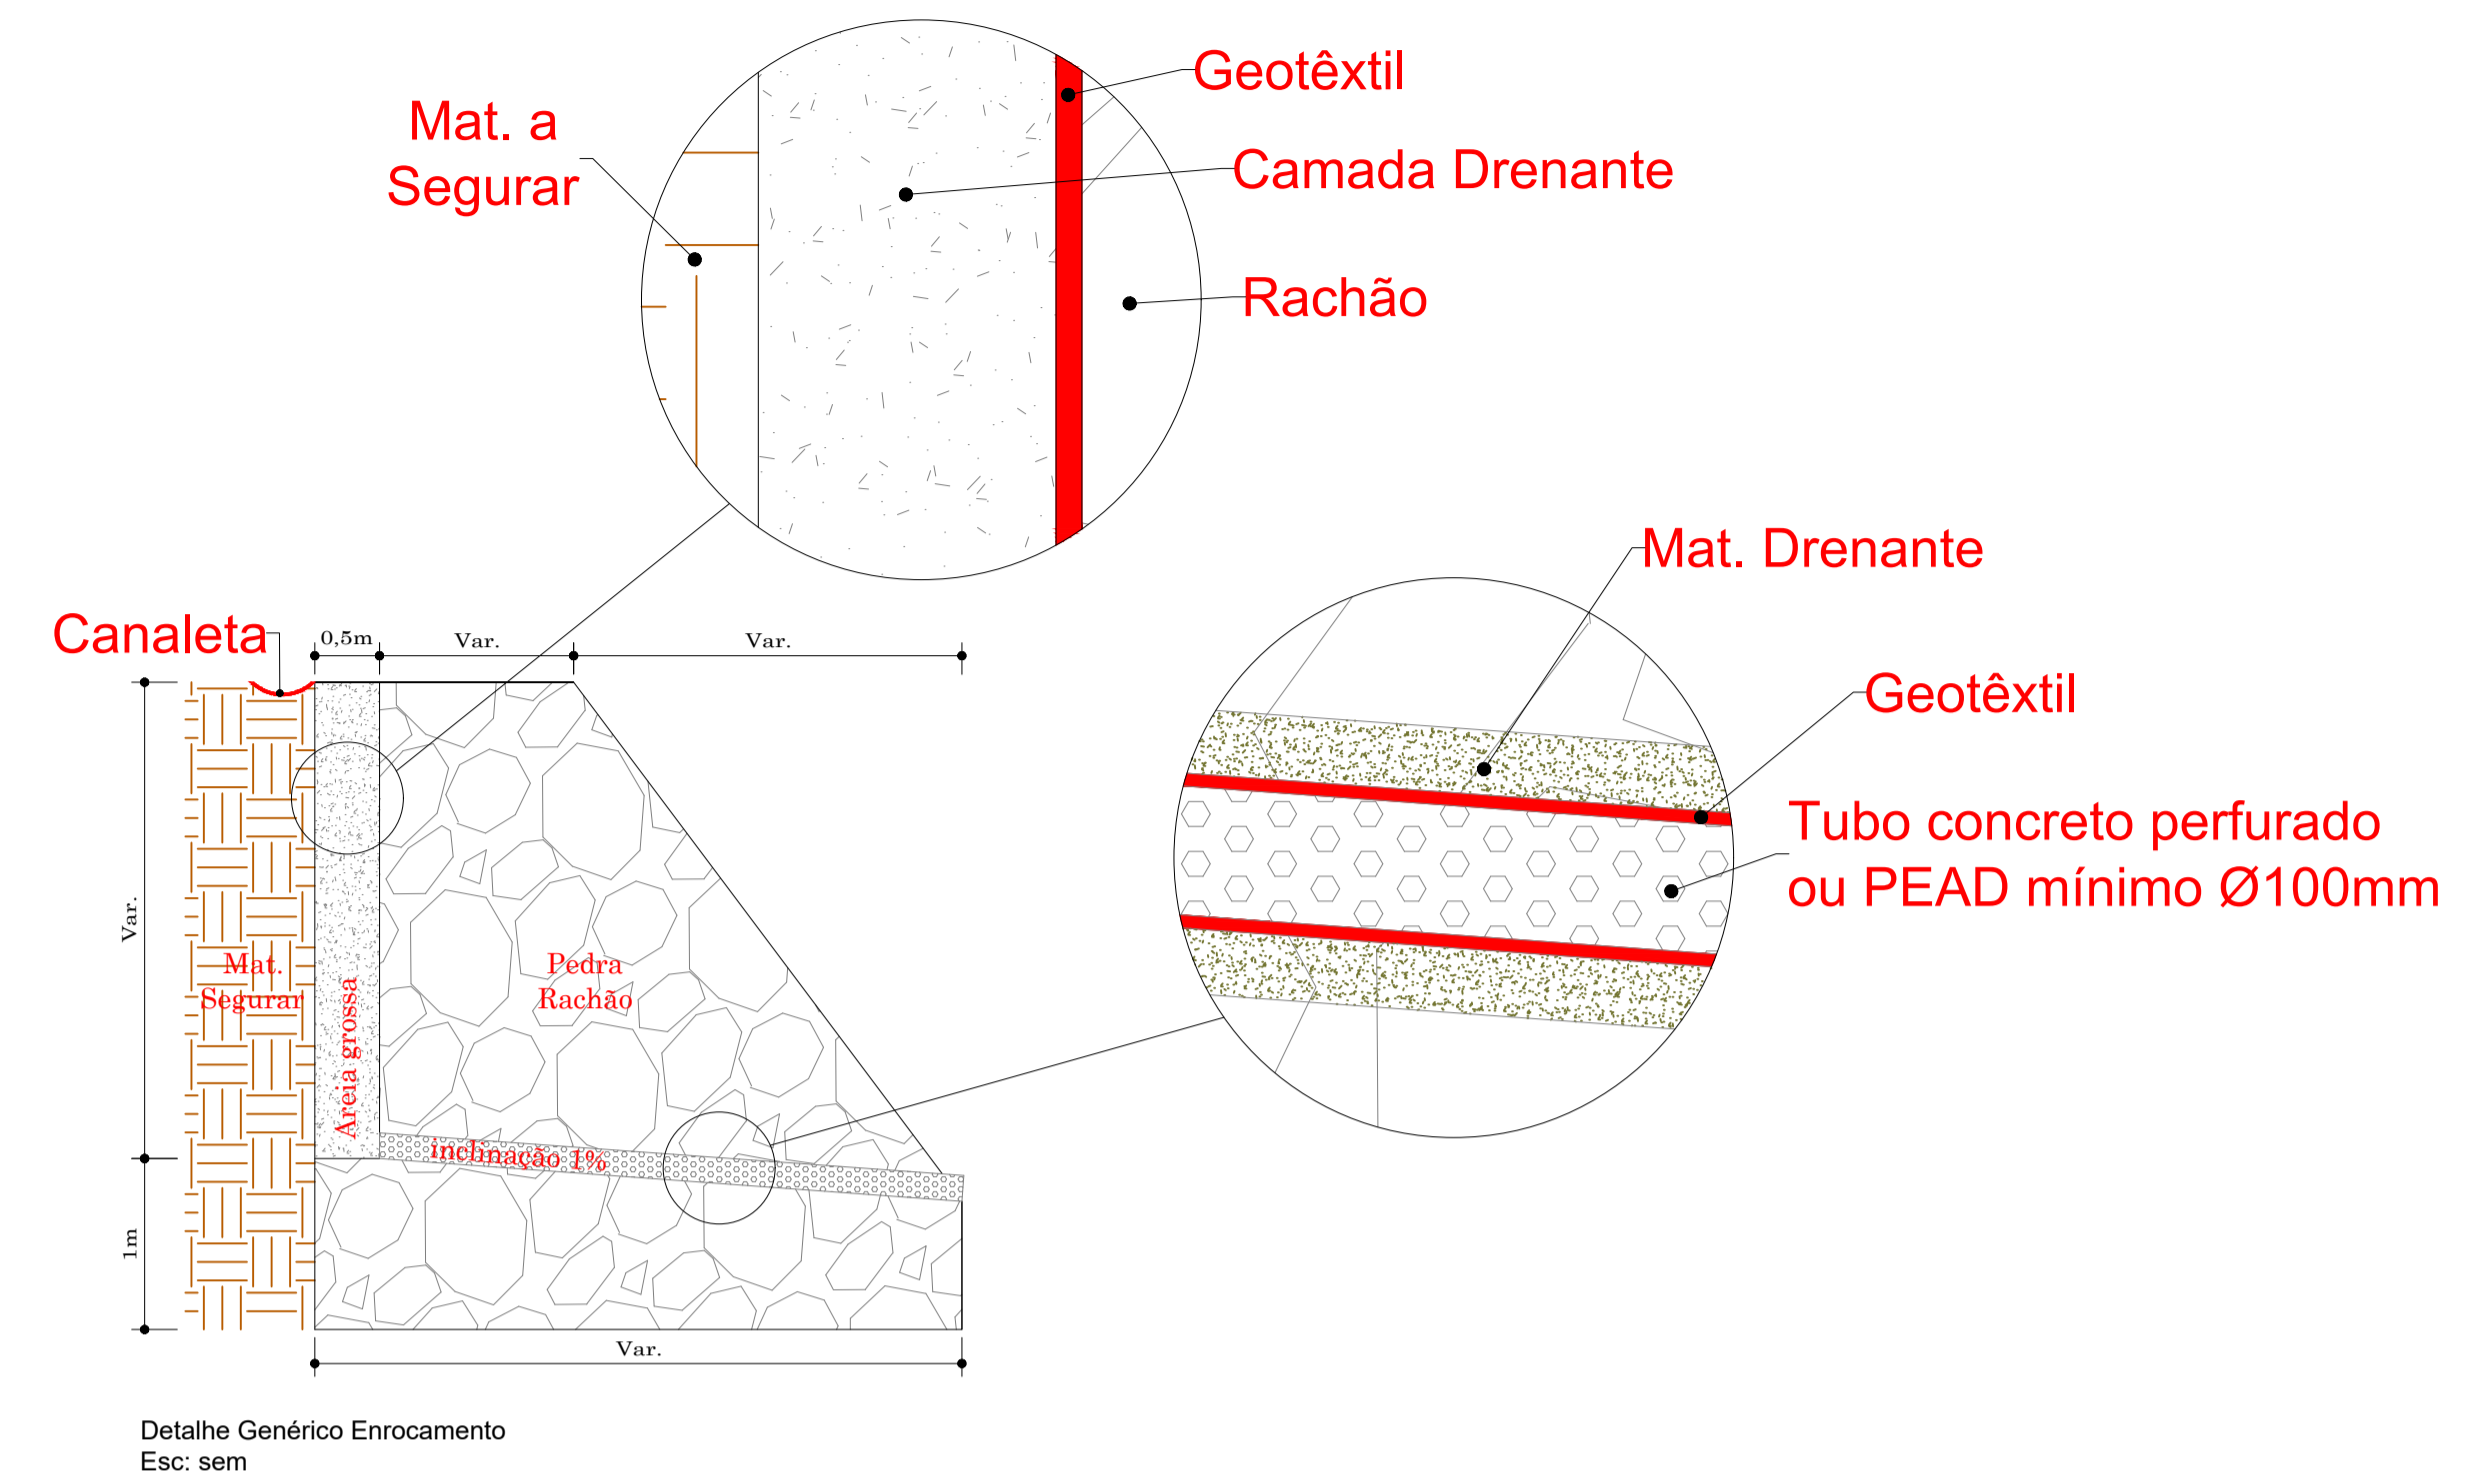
Mat. a Segurar

Geotêxtil

Camada Drenante

Rachão

Mat. Drenante

Geotêxtil

Tubo concreto perfurado ou PEAD mínimo Ø100mm

Canaleta

0,5m

Var.

Var.

Var.

Mat. Segurar

Areia grossa

Pedra Rachão

inclinação 1%

1m

Var.

Detalhe Genérico Enrocamento
Esc: sem